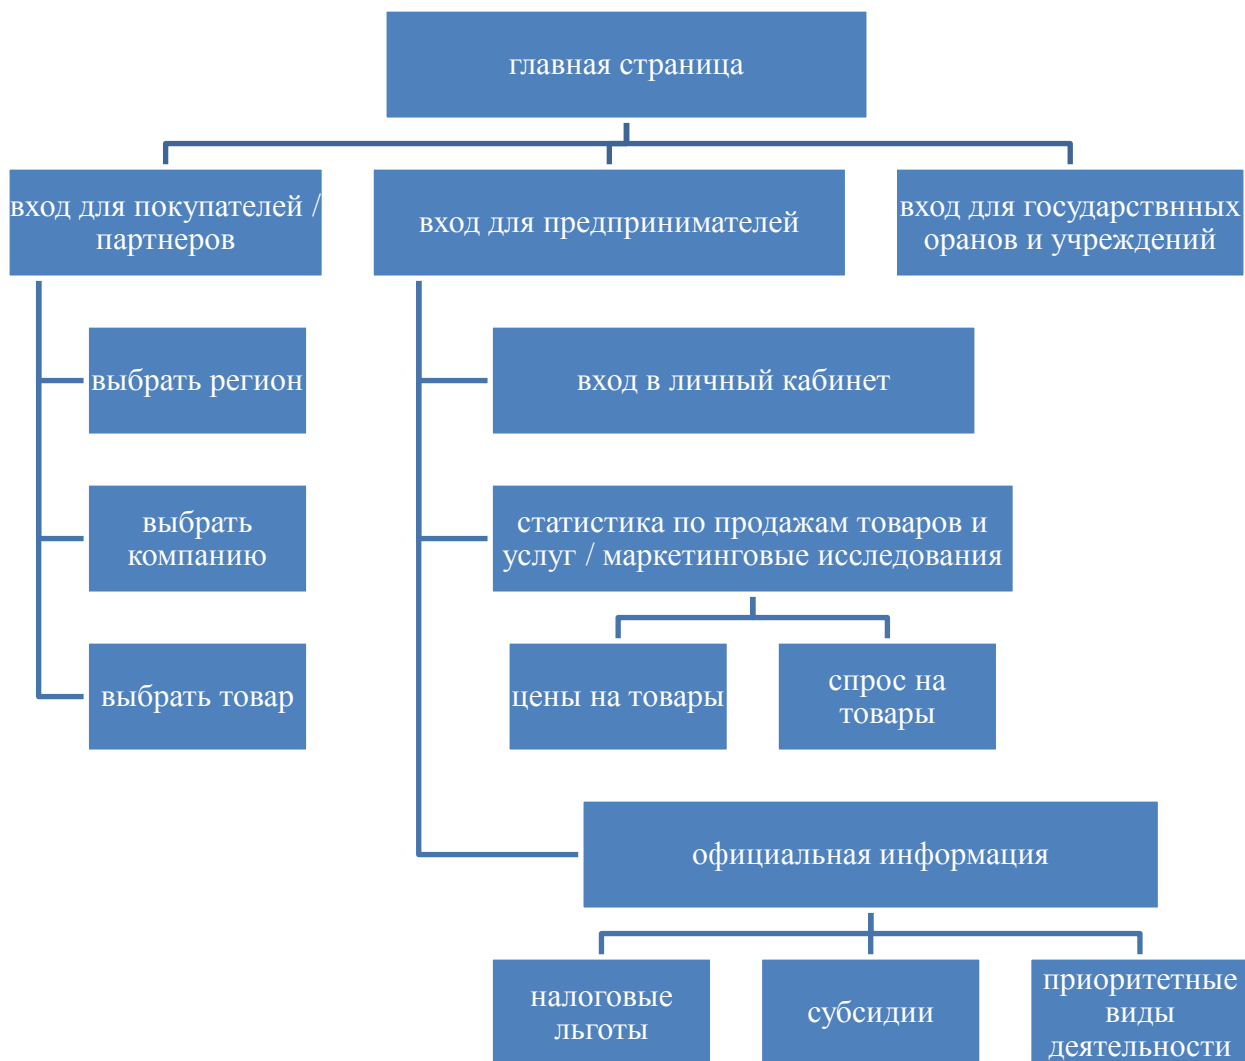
главная страница

вход для покупателей / партнеров

вход для предпринимателей

вход для государствнных оранов и учреждений

выбрать регион

выбрать компанию

выбрать товар

вход в личный кабинет

статистика по продажам товаров и услуг / маркетинговые исследования

цены на товары

спрос на товары

официальная информация

налоговые льготы

субсидии

приоритетные виды деятельности